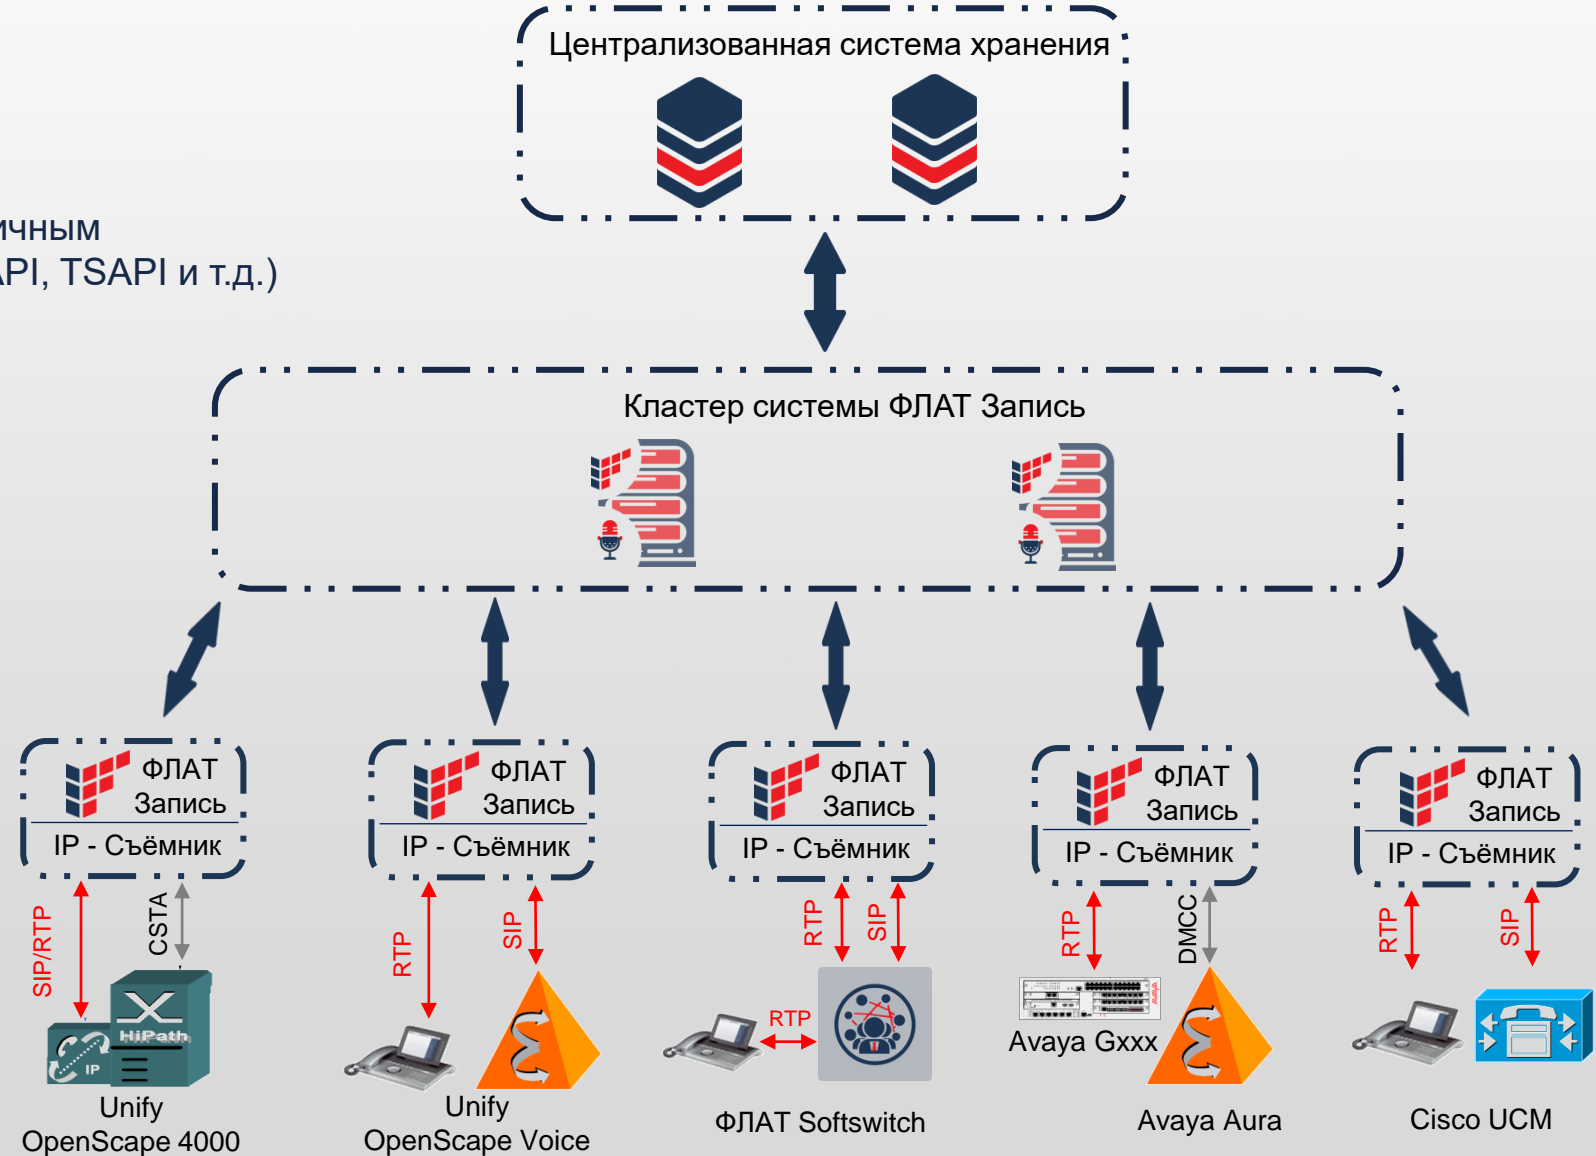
Централизованная система хранения

ичным
PI, TSAPI и т.д.)

Кластер системы ФЛАТ Запись

ФЛАТ Запись
IP - Съёмник

ФЛАТ Запись
IP - Съёмник

ФЛАТ Запись
IP - Съёмник

ФЛАТ Запись
IP - Съёмник

ФЛАТ Запись
IP - Съёмник

SIP/RTP
CSTA
HiPath
IP
Unify
OpenScape 4000

RTP
SIP
Unify
OpenScape Voice

RTP
SIP
RTP
ФЛАТ Softswitch

RTP
DMCC
Avaya Gxxx
Avaya Aura

RTP
SIP
Cisco UCM